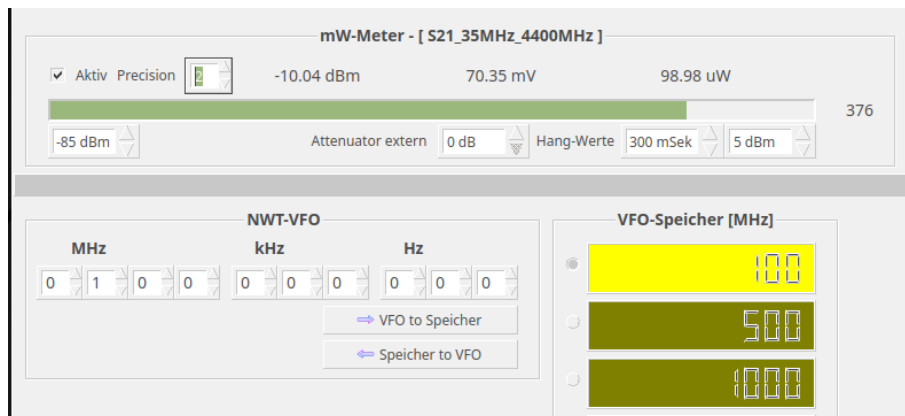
mW-Meter - [ S21_35MHz_4400MHz ]

✔ Aktiv Precision 2 -10.04 dBm 70.35 mV 98.98 uW

376

-85 dBm Attenuator extern 0 dB Hang-Werte 300 mSek 5 dBm

NWT-VFO

MHz kHz Hz

0 1 0 0 0 0 0 0 0 0

⇒ VFO to Speicher

⇐ Speicher to VFO

VFO-Speicher [MHz]

100

500

1000